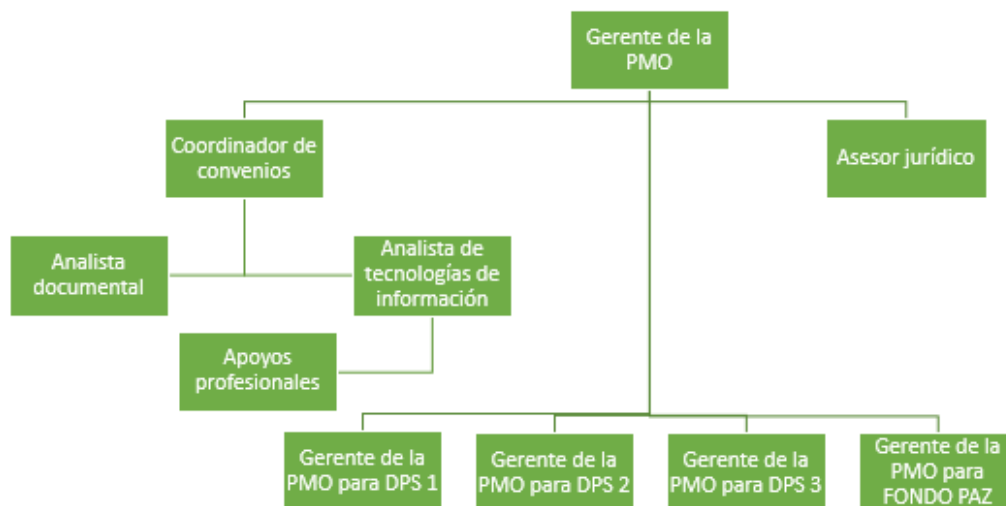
Gerente de la PMO

Coordinador de convenios

Asesor jurídico

Analista documental

Analista de tecnologías de información

Apoyos profesionales

Gerente de la PMO para DPS 1

Gerente de la PMO para DPS 2

Gerente de la PMO para DPS 3

Gerente de la PMO para FONDO PAZ